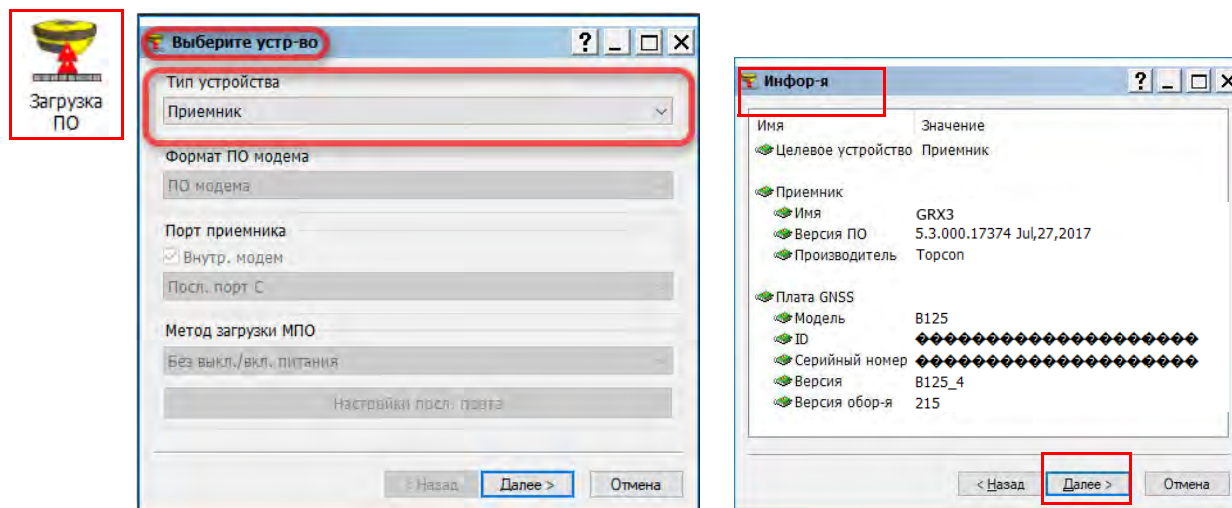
Загрузка ПО

Выберите устр-во

? _ □ X

Тип устройства

Приемник

Формат ПО модема

ПО модема

Порт приемника

Внутр. модем

Посл. порт C

Метод загрузки МПО

Без выкл./вкл. питания

Настройки посл. порта

< Назад

Далее >

Отмена

Инфор-я

? _ □ X

| Имя | Значение |
|---|---|
| Целевое устройство | Приемник |
| Приемник | |
| Имя | GRX3 |
| Версия ПО | 5.3.000.17374 Jul,27,2017 |
| Производитель | Topcon |
| Плата GNSS | |
| Модель | B125 |
| ID | ���������������������� |
| Серийный номер | ���������������������� |
| Версия | B125_4 |
| Версия обор-я | 215 |

< Назад

Далее >

Отмена